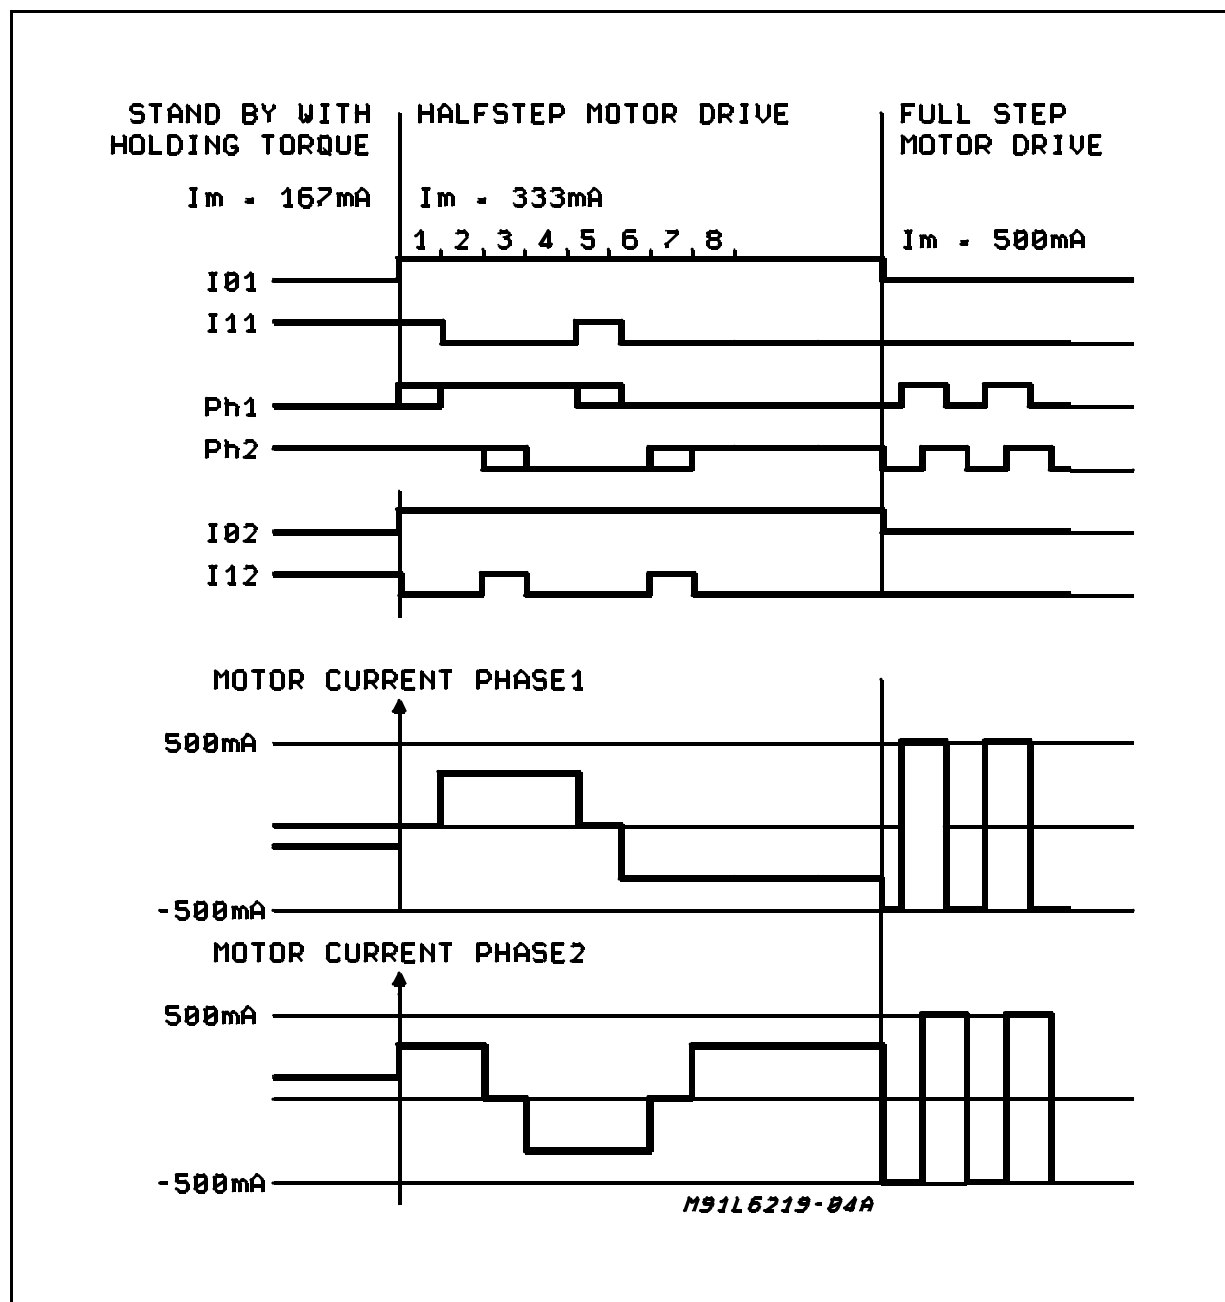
STAND BY WITH HOLDING TORQUE

HALFSTEP MOTOR DRIVE

FULL STEP MOTOR DRIVE

Im = 167mA

Im = 333mA

1, 2, 3, 4, 5, 6, 7, 8,

Im = 500mA

I01

I11

Ph1

Ph2

I02

I12

MOTOR CURRENT PHASE1

500mA

-500mA

MOTOR CURRENT PHASE2

500mA

-500mA

M91L6219-04A